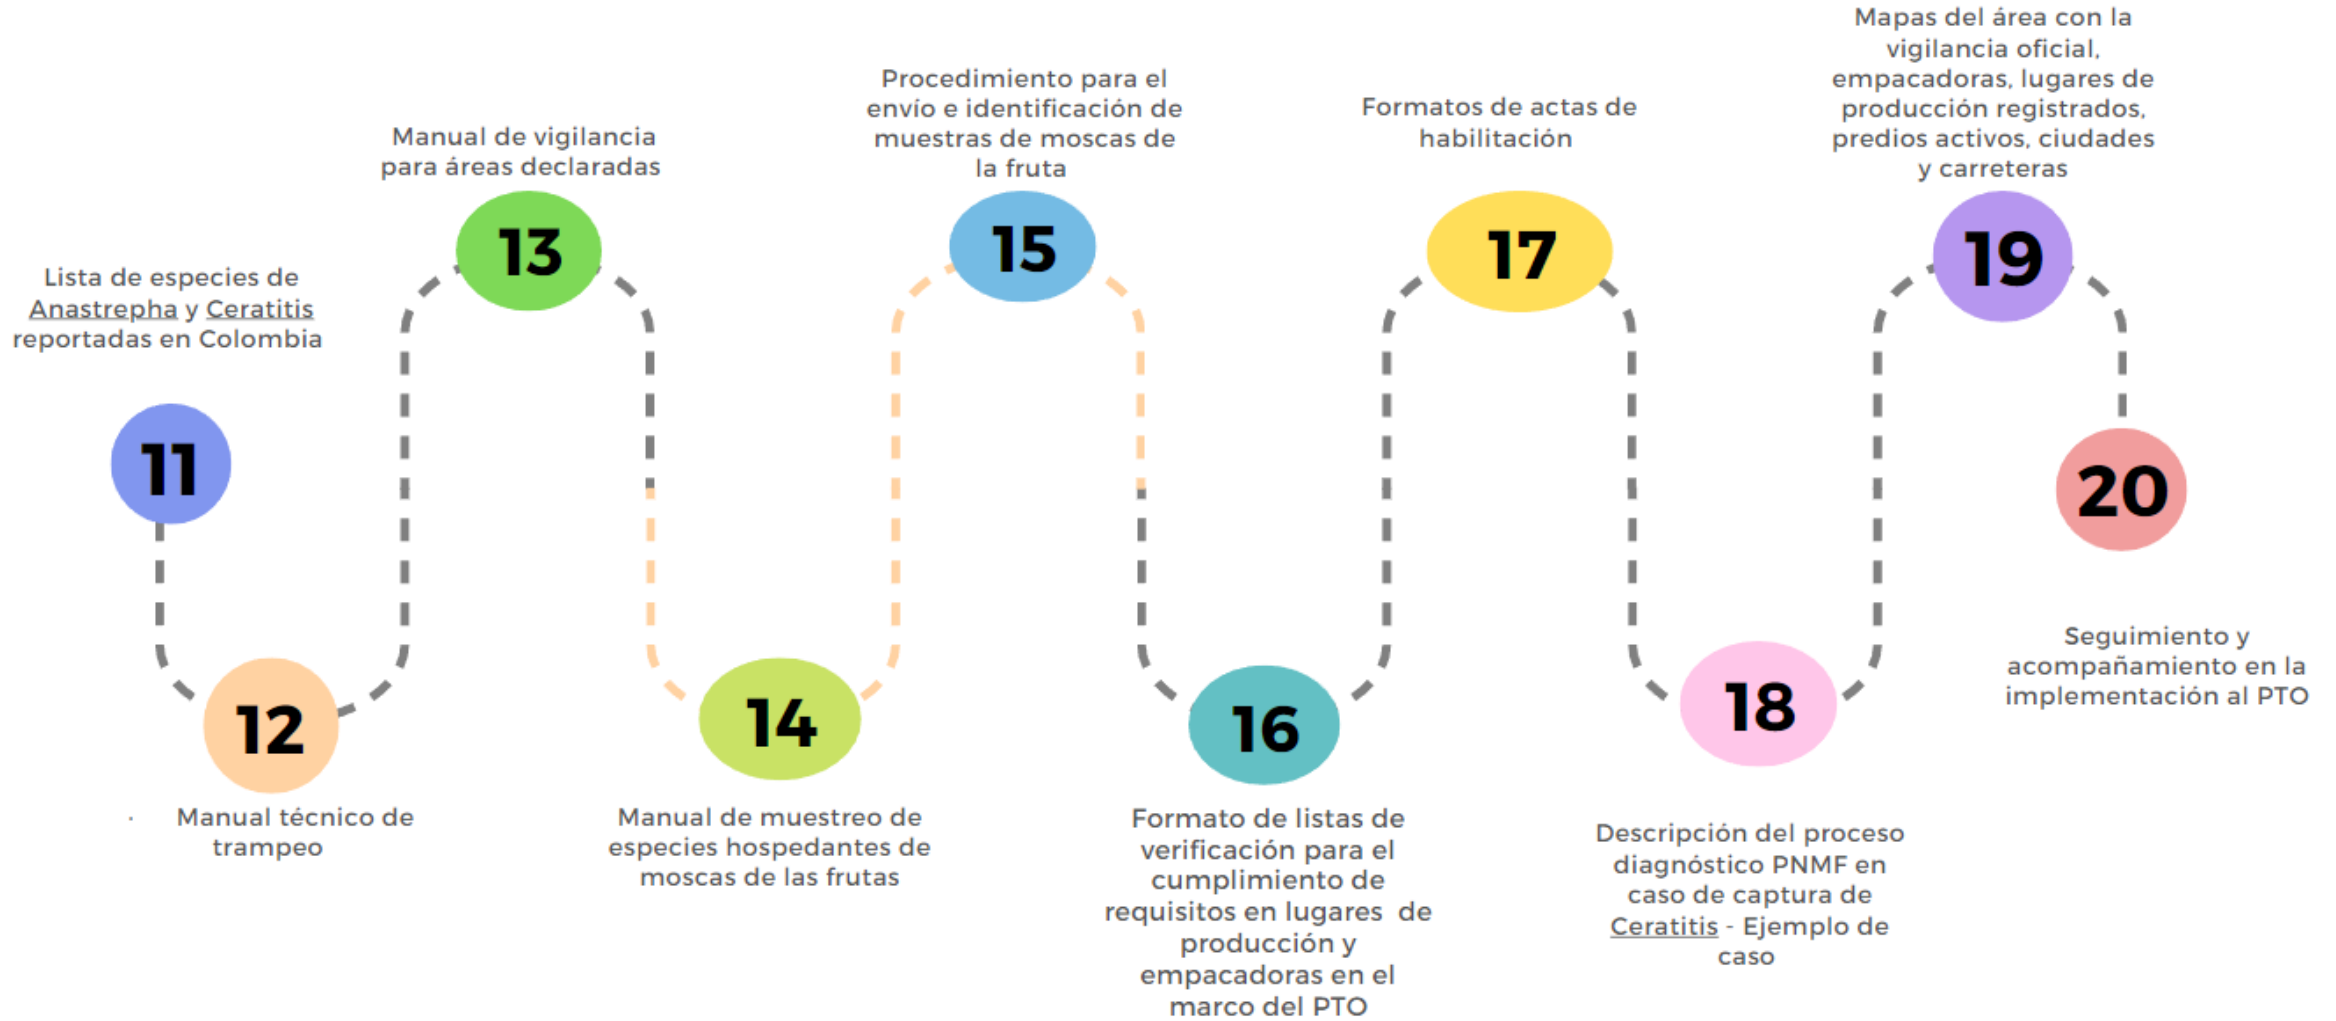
Lista de especies de Anastrepha y Ceratitis reportadas en Colombia

11

12

Manual técnico de trampeo

Manual de vigilancia para áreas declaradas

13

14

Manual de muestreo de especies hospedantes de moscas de las frutas

Procedimiento para el envío e identificación de muestras de moscas de la fruta

15

16

Formato de listas de verificación para el cumplimiento de requisitos en lugares de producción y empacadoras en el marco del PTO

Formatos de actas de habilitación

17

18

Descripción del proceso diagnóstico PNMF en caso de captura de Ceratitis - Ejemplo de caso

Mapas del área con la vigilancia oficial, empacadoras, lugares de producción registrados, predios activos, ciudades y carreteras

19

20

Seguimiento y acompañamiento en la implementación al PTO